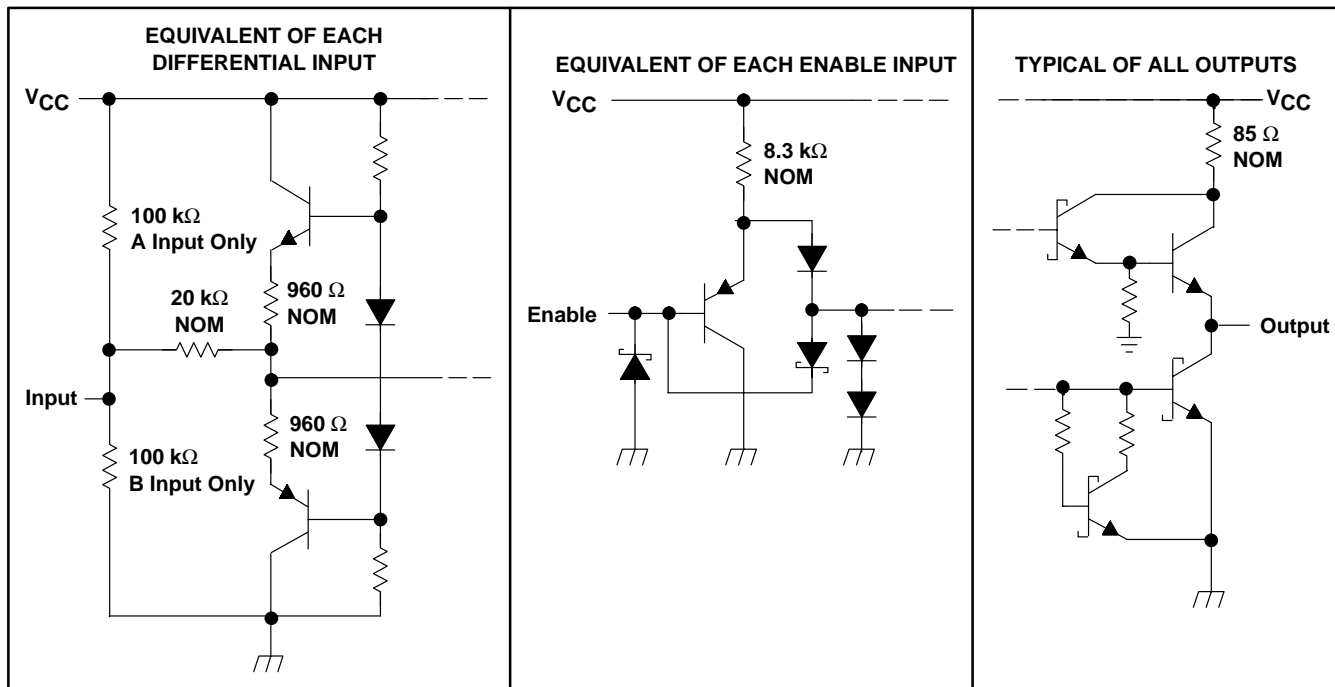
EQUIVALENT OF EACH DIFFERENTIAL INPUT

$V_{CC}$

100 kΩ
A Input Only

20 kΩ
NOM

960 Ω
NOM

Input

960 Ω
NOM

100 kΩ
B Input Only

EQUIVALENT OF EACH ENABLE INPUT

$V_{CC}$

8.3 kΩ
NOM

Enable

TYPICAL OF ALL OUTPUTS

$V_{CC}$

85 Ω
NOM

Output